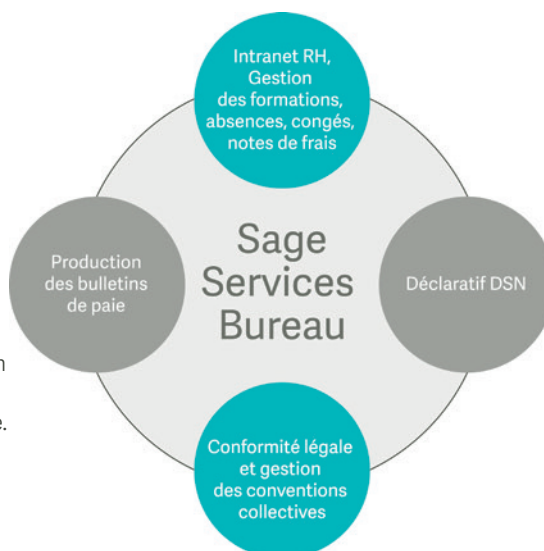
Intranet RH, Gestion des formations, absences, congés, notes de frais

Production des bulletins de paie

Sage Services Bureau

Déclaratif DSN

Conformité légale et gestion des conventions collectives

n

e.